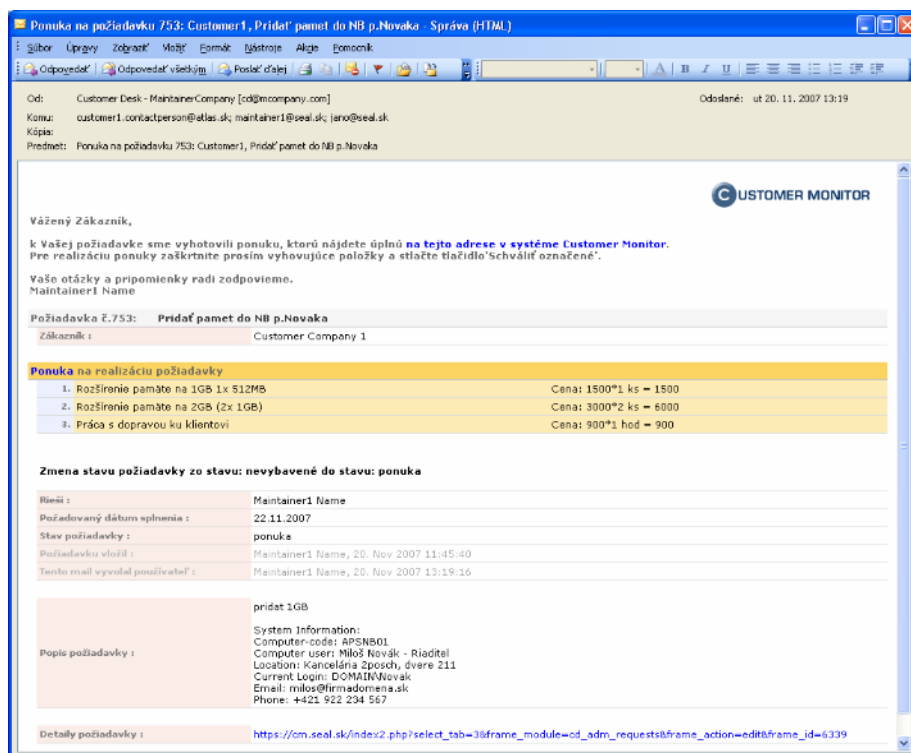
Ponuka na požiadavku 753: Customer1, Pridať pamet do NB p.Novaka - Správa (HTML)

Súbor Úpravy Zobraziť Vložiť Formát Nástroje Akcie Pomocník

Odpovedať | Odpovedať všetkým | Poslať ďalej

Od: Customer Desk - MaintainerCompany [cd@mcompany..com]
Komu: customer1.contactperson@atlas.sk; maintainer1@seal.sk; jano@seal.sk
Kópia:
Predmet: Ponuka na požiadavku 753: Customer1, Pridať pamet do NB p.Novaka

Odoslané: ut 20. 11. 2007 13:19

CUSTOMER MONITOR

Vážený Zákazník,

k Vašej požiadavke sme vyhotovili ponuku, ktorú nájdete úplnú na tejto adrese v systéme Customer Monitor.
Pre realizáciu ponuky zaškrtnite prosím vyhovujúce položky a stlačte tlačidlo'Schváliť označené'.

Vaše otázky a pripomienky radi zodpovieme.
Maintainer1 Name

Požiadavka č.753: Pridať pamet do NB p.Novaka

| Zákazník : | Customer Company 1 |
|---|---|

Ponuka na realizáciu požiadavky

| 1. Rozšírenie pamäte na 1GB 1x 512MB | Cena: 1500*1 ks = 1500 |
|---|---|
| 2. Rozšírenie pamäte na 2GB (2x 1GB) | Cena: 3000*2 ks = 6000 |
| 3. Práca s dopravou ku klientovi | Cena: 900*1 hod = 900 |

Zmena stavu požiadavky zo stavu: nevybavené do stavu: ponuka

| Rieši : | Maintainer1 Name |
|---|---|
| Požadovaný dátum splnenia : | 22.11.2007 |
| Stav požiadavky : | ponuka |
| Požiadavku vložil : | Maintainer1 Name, 20. Nov 2007 11:45:40 |
| Tento mail vyvolal používateľ : | Maintainer1 Name, 20. Nov 2007 13:19:16 |
| Popis požiadavky : | pridat 1GB<br><br>System Information:<br>Computer-code: APSNB01<br>Computer user: Miloš Novák - Riaditel<br>Location: Kancelária 2posch, dvere 211<br>Current Login: DOMAIN\Novak<br>Email: milos@firmadomena.sk<br>Phone: +421 922 234 567 |
| Detaily požiadavky : | https://cm.seal.sk/index2.php?select_tab=3&frame_module=cd_adm_requests&frame_action=edit&frame_id=6339 |